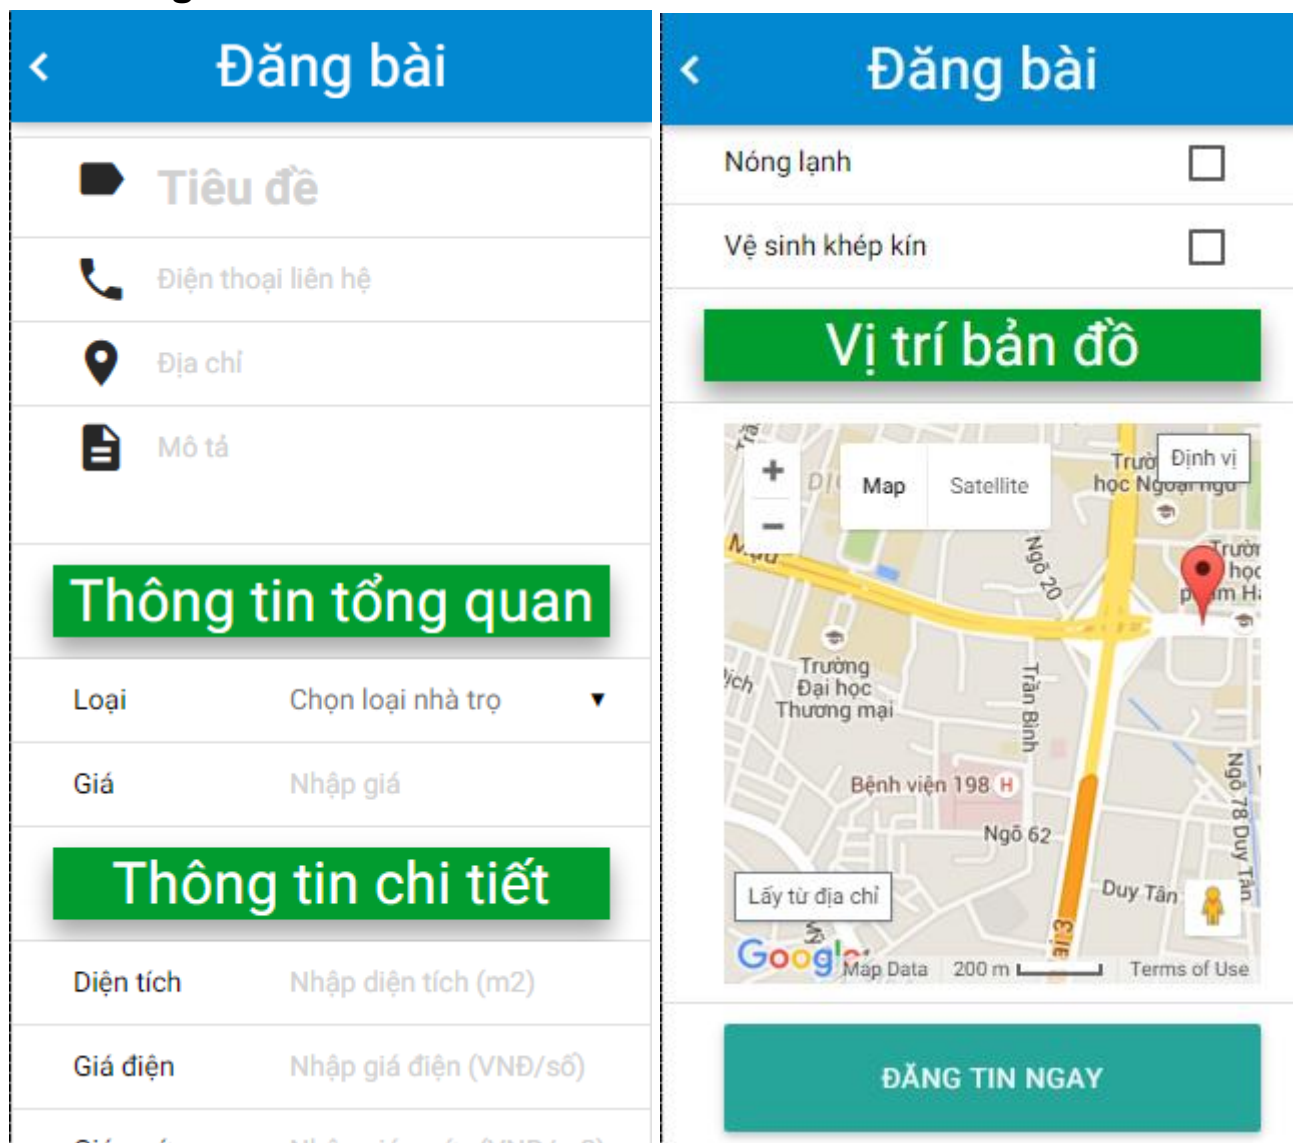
Đăng bài

Tiêu đề

Điện thoại liên hệ

Địa chỉ

Mô tả

Thông tin tổng quan

Loại Chọn loại nhà trọ ▼

Giá Nhập giá

Thông tin chi tiết

Diện tích Nhập diện tích (m2)

Giá điện Nhập giá điện (VNĐ/số)

Đăng bài

Nóng lạnh

Vệ sinh khép kín

Vị trí bản đồ

Map Satellite

Định vị

Trường Đại học Thương mại

Ngõ 20

Trần Bình

Bệnh viện 198

Ngõ 62

Duy Tân

Ngõ 78 Duy Tân

Lấy từ địa chỉ

Google Map Data 200 m Terms of Use

ĐĂNG TIN NGAY